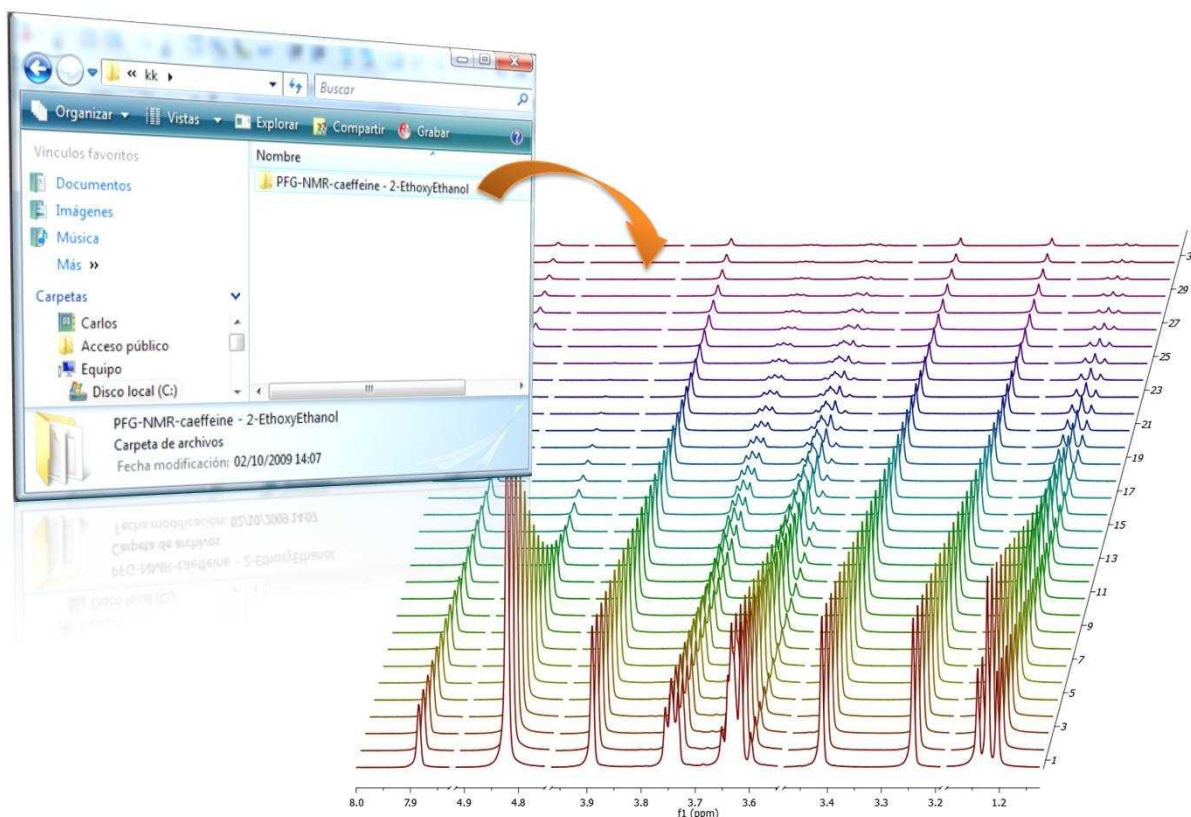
« kk ▸
Buscar
Organizar ▾ Vistas ▾ Explorar Compartir Grabar
Vínculos favoritos
Documentos
Imágenes
Música
Más »
Carpetas
Carlos
Acceso público
Equipo
Disco local (C:)
Nombre
PFG-NMR-caeffeine - 2-EthoxyEthanol
PFG-NMR-caeffeine - 2-EthoxyEthanol
Carpeta de archivos
Fecha modificación: 02/10/2009 14:07

-3
29
27
25
23
21
19
17
15
13
11
9
7
5
3
1

8.0 7.9 4.9 4.8 3.9 3.8 3.7 3.6 3.4 3.3 3.2 1.2
f1 (ppm)